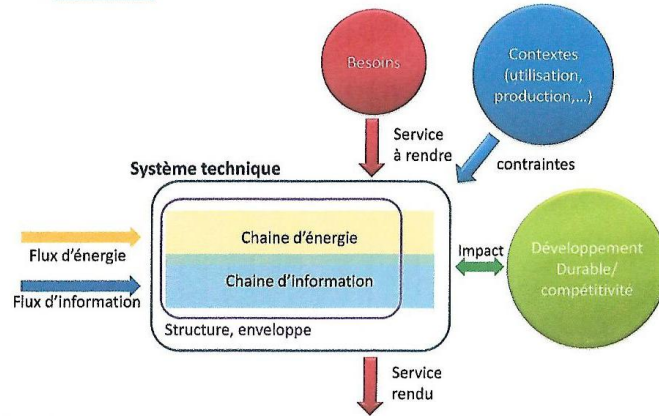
Besoins

Contextes (utilisation, production,...)

Service à rendre

contraintes

Système technique

Chaine d'énergie

Chaine d'information

Flux d'énergie

Flux d'information

Impact

Développement Durable/ compétitivité

Structure, enveloppe

Service rendu